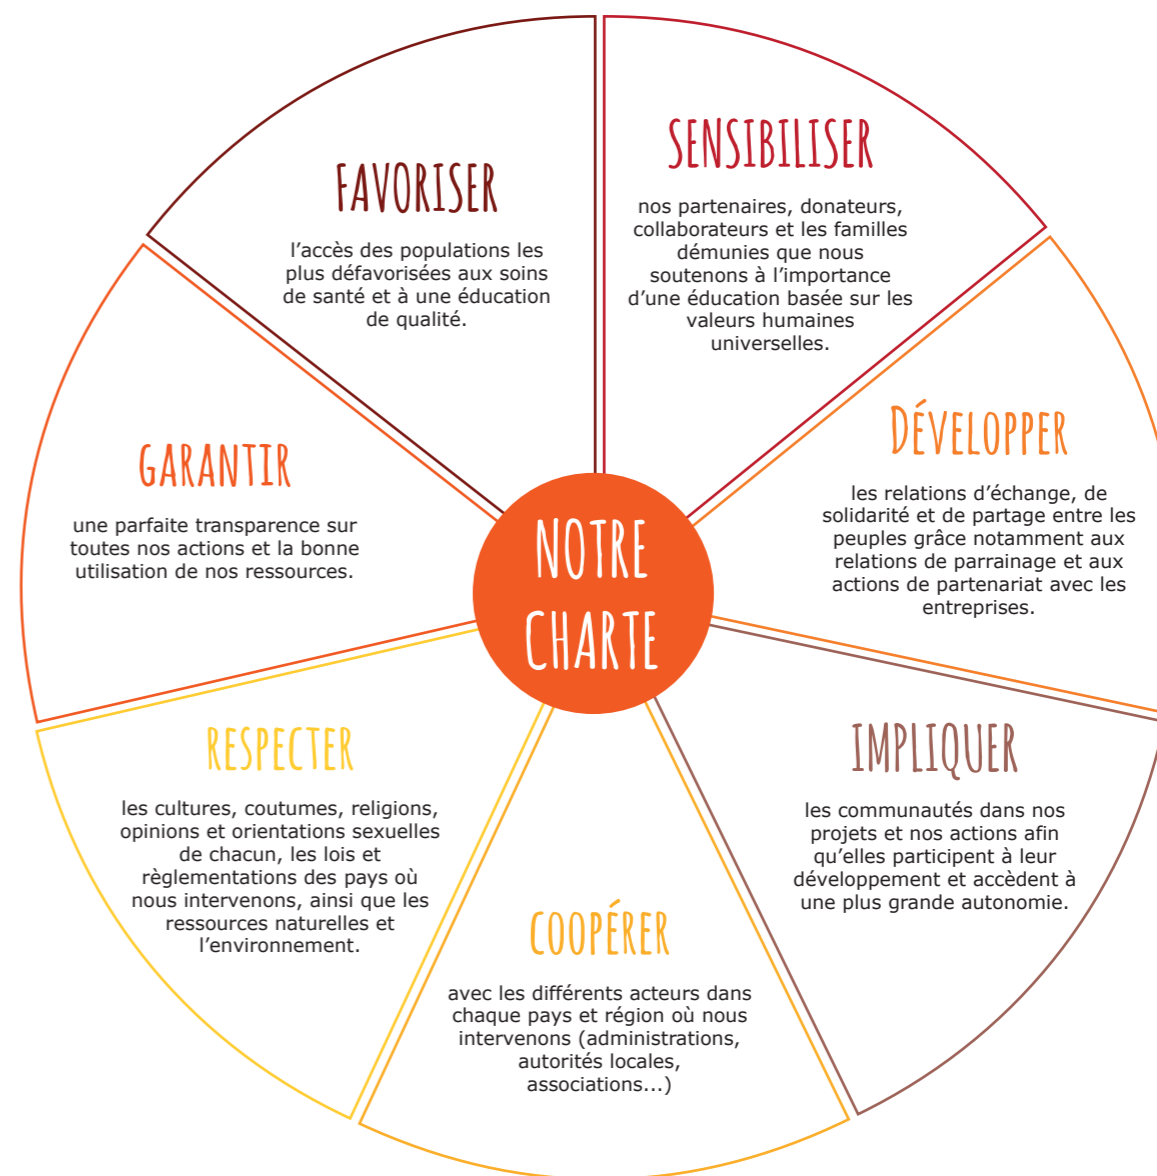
NOTRE CHARTE

FAVORISER

l'accès des populations les plus défavorisées aux soins de santé et à une éducation de qualité.

SENSIBILISER

nos partenaires, donateurs, collaborateurs et les familles démunies que nous soutenons à l'importance d'une éducation basée sur les valeurs humaines universelles.

DÉVELOPPER

les relations d'échange, de solidarité et de partage entre les peuples grâce notamment aux relations de parrainage et aux actions de partenariat avec les entreprises.

IMPLIQUER

les communautés dans nos projets et nos actions afin qu'elles participent à leur développement et accèdent à une plus grande autonomie.

COOPÉRER

avec les différents acteurs dans chaque pays et région où nous intervenons (administrations, autorités locales, associations...)

RESPECTER

les cultures, coutumes, religions, opinions et orientations sexuelles de chacun, les lois et règlementations des pays où nous intervenons, ainsi que les ressources naturelles et l'environnement.

GARANTIR

une parfaite transparence sur toutes nos actions et la bonne utilisation de nos ressources.